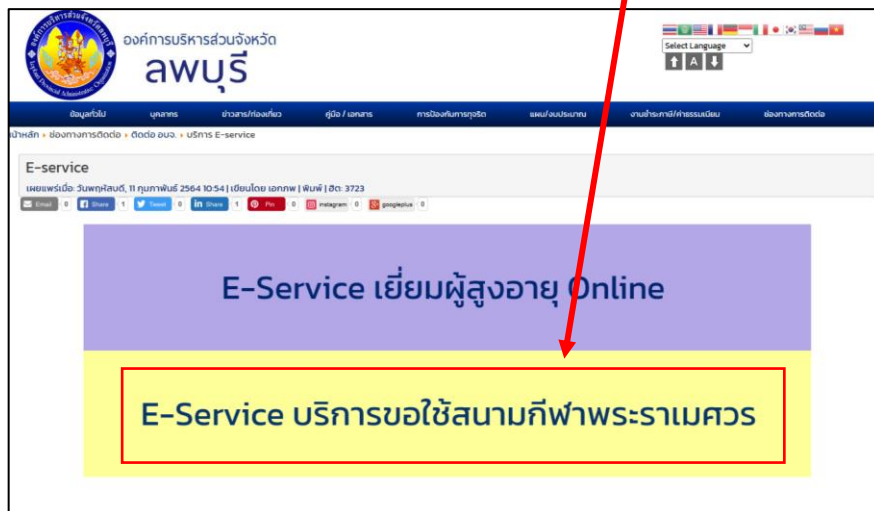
องค์การบริหารส่วนจังหวัด
ลพบุรี

Select Language

A

ข้อมูลทั่วไป | บุคลากร | ข่าวสาร/ท่องเที่ยว | คู่มือ / เอกสาร | การป้องกันการทุจริต | แผน/งบประมาณ | งานชำระภาษี/ค่าธรรมเนียม | ช่องทางการติดต่อ

หน้าหลัก » ช่องทางการติดต่อ » ติดต่อ อบจ. » บริการ E-service

E-service

เผยแพร่เมื่อ: วันพฤหัสบดี, 11 กุมภาพันธ์ 2564 10:54 | เขียนโดย เอกภพ | พิมพ์ | ฮิต: 3723

Email 0 Share 1 Tweet 0 Share 1 Pin 0 instagram 0 googleplus 0

E-Service เยี่ยมผู้สูงอายุ Online

E-Service บริการขอใช้สนามกีฬาพระราเมศวร